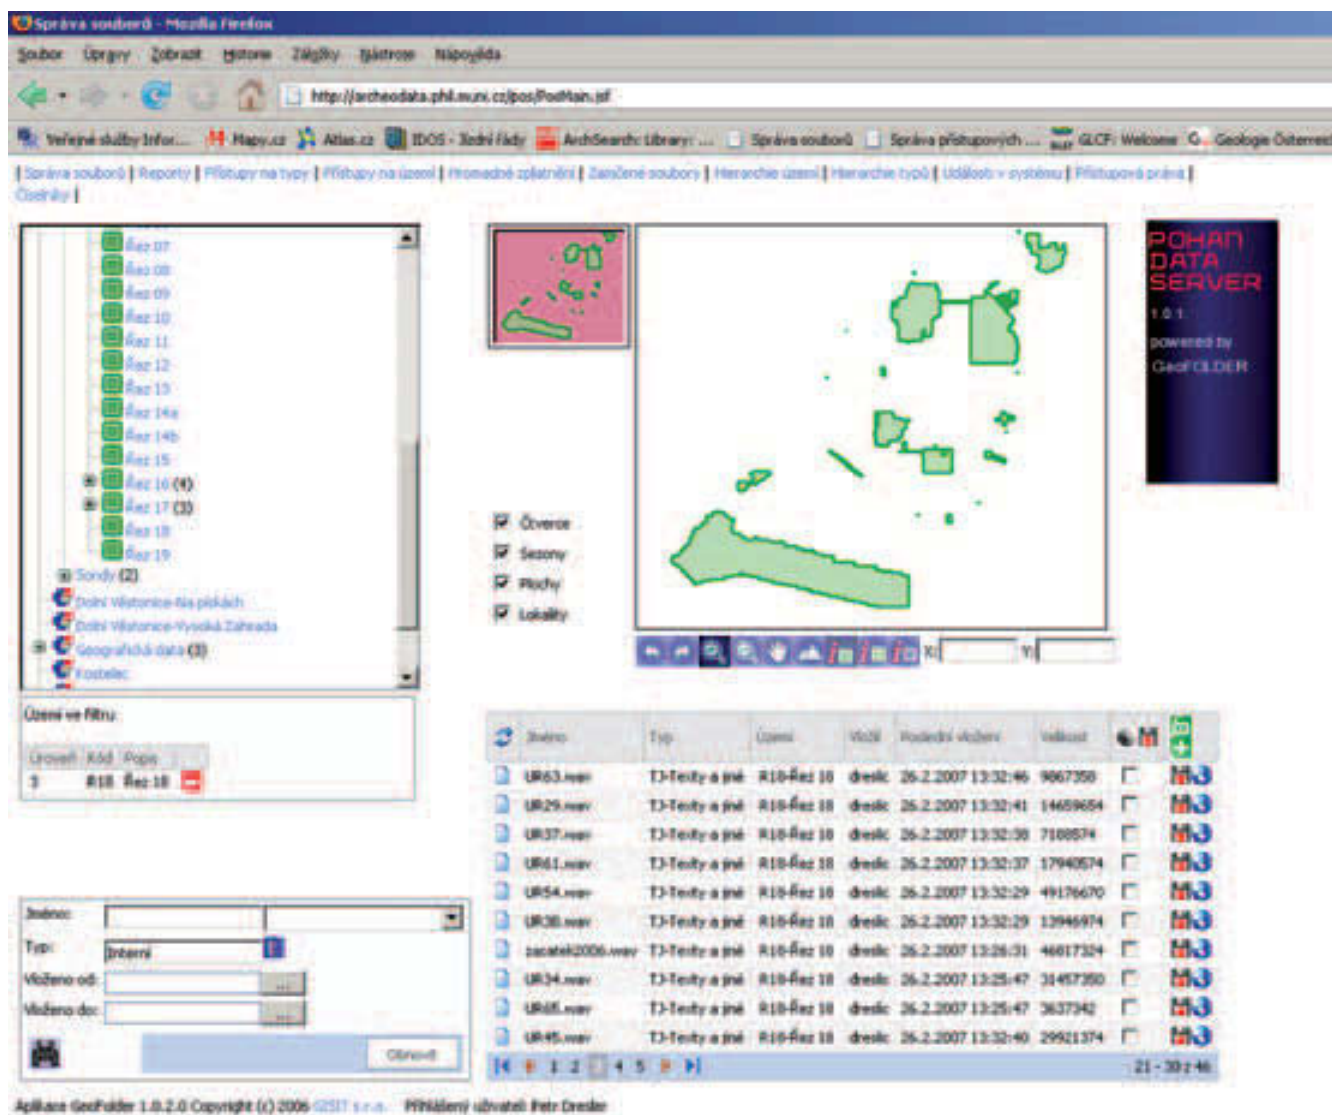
Správa souborů - Mozilla Firefox

Soubor Úpravy Zobrazit Historie Záložky Nástroje Nápověda

http://archeodata.phil.muni.cz/pos/PodMain.jsf

Veřejné služby Infor... Mapy.cz Atlas.cz IDOS - Jízdní řády ArchSearch: Library: ... Správa souborů Správa přístupových ... GLCF: Welcome Geologie Österreich

| Správa souborů | Reporty | Přístupy na typy | Přístupy na území | Hromadné zplatnění | Zamčené soubory | Hierarchie území | Hierarchie typů | Události v systému | Přístupová práva | Číselníky |

Řez 07
Řez 08
Řez 09
Řez 10
Řez 11
Řez 12
Řez 13
Řez 14a
Řez 14b
Řez 15
Řez 16 (4)
Řez 17 (3)
Řez 18
Řez 19
Sondy (2)
Dolní Věstonice-Na pískách
Dolní Věstonice-Vysoká Zahrada
Geografická data (3)
Kostelec

Území ve filtru:

| Úroveň | Kód | Popis |
|---|---|---|
| 3 | R18 | Řez 18 |

POHAN DATA SERVER
1.0.1
powered by
GeoFOLDER

Čtverce
Sezony
Plochy
Lokality

X: Y:

| Jméno | Typ | Území | Vložil | Poslední vložení | Velikost |
|---|---|---|---|---|---|
| UR63.wav | TJ-Texty a jiné | R18-Řez 18 | dresle | 26.2.2007 13:32:46 | 9867358 |
| UR29.wav | TJ-Texty a jiné | R18-Řez 18 | dresle | 26.2.2007 13:32:41 | 14659654 |
| UR37.wav | TJ-Texty a jiné | R18-Řez 18 | dresle | 26.2.2007 13:32:38 | 7188574 |
| UR61.wav | TJ-Texty a jiné | R18-Řez 18 | dresle | 26.2.2007 13:32:37 | 17940574 |
| UR54.wav | TJ-Texty a jiné | R18-Řez 18 | dresle | 26.2.2007 13:32:29 | 49176670 |
| UR38.wav | TJ-Texty a jiné | R18-Řez 18 | dresle | 26.2.2007 13:32:29 | 13946974 |
| zacatek2006.wav | TJ-Texty a jiné | R18-Řez 18 | dresle | 26.2.2007 13:26:31 | 46817324 |
| UR34.wav | TJ-Texty a jiné | R18-Řez 18 | dresle | 26.2.2007 13:25:47 | 31457350 |
| UR65.wav | TJ-Texty a jiné | R18-Řez 18 | dresle | 26.2.2007 13:25:47 | 3637342 |
| UR45.wav | TJ-Texty a jiné | R18-Řez 18 | dresle | 26.2.2007 13:32:40 | 29921374 |

1 2 3 4 5
21 - 30 z 46

Jméno:
Typ: Interní
Vloženo od:
Vloženo do:
Obnovit

Aplikace GeoFolder 1.0.2.0 Copyright (c) 2006 GISIT s.r.o. Přihlášený uživatel: Petr Dresler